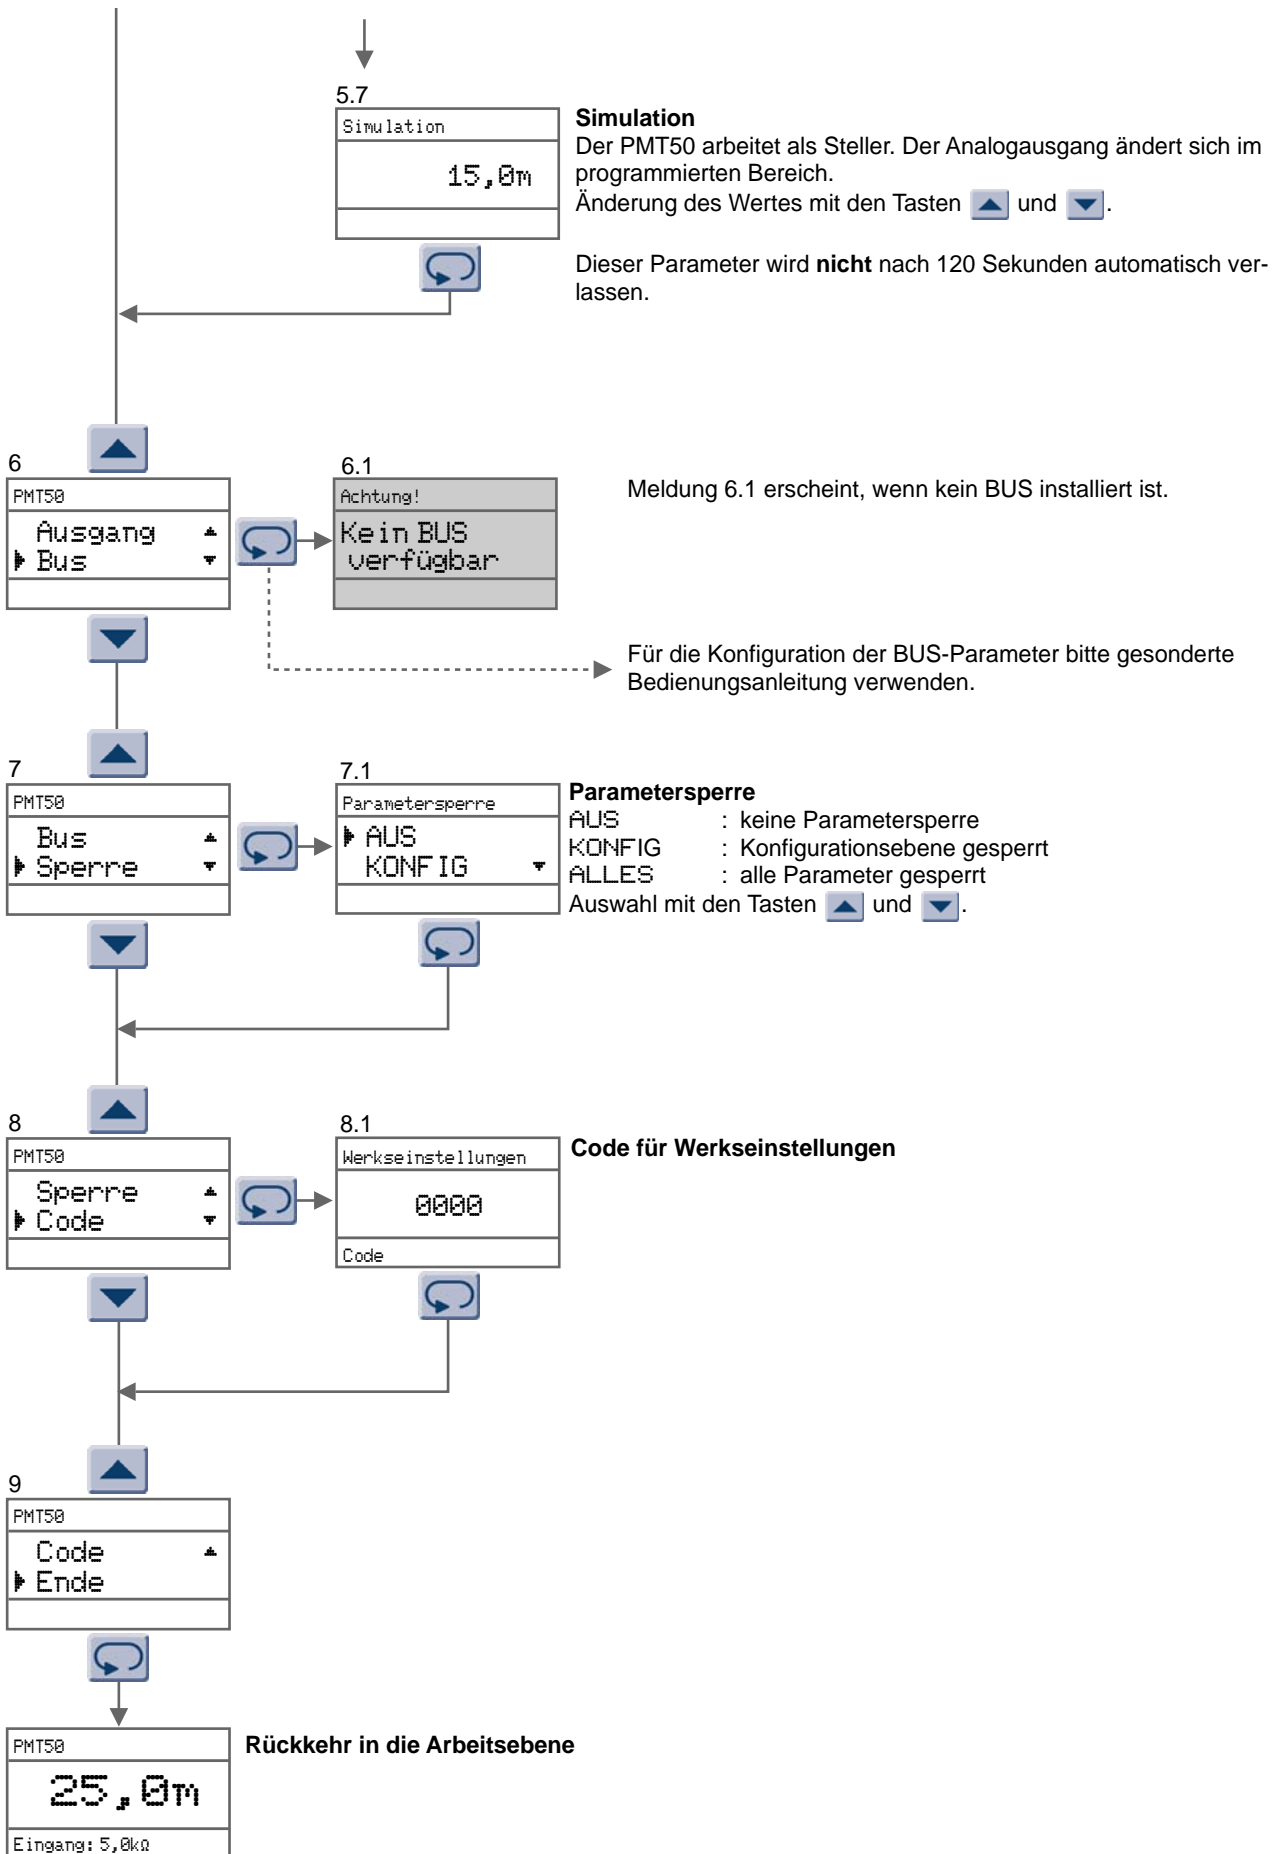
5.7

Simulation

15,0m

**Simulation**
Der PMT50 arbeitet als Steller. Der Analogausgang ändert sich im programmierten Bereich.
Änderung des Wertes mit den Tasten ▲ und ▼.

Dieser Parameter wird **nicht** nach 120 Sekunden automatisch verlassen.

6

PMT50

Ausgang
Bus

6.1

Achtung!

Kein BUS verfügbar

Meldung 6.1 erscheint, wenn kein BUS installiert ist.

Für die Konfiguration der BUS-Parameter bitte gesonderte Bedienungsanleitung verwenden.

7

PMT50

Bus
Sperre

7.1

Parametersperre

AUS
KONFIG

**Parametersperre**
AUS : keine Parametersperre
KONFIG : Konfigurationsebene gesperrt
ALLES : alle Parameter gesperrt
Auswahl mit den Tasten ▲ und ▼.

8

PMT50

Sperre
Code

8.1

Werkseinstellungen

0000

Code

**Code für Werkseinstellungen**

9

PMT50

Code
Ende

PMT50

25,0m

Eingang: 5,0kΩ

**Rückkehr in die Arbeitsebene**